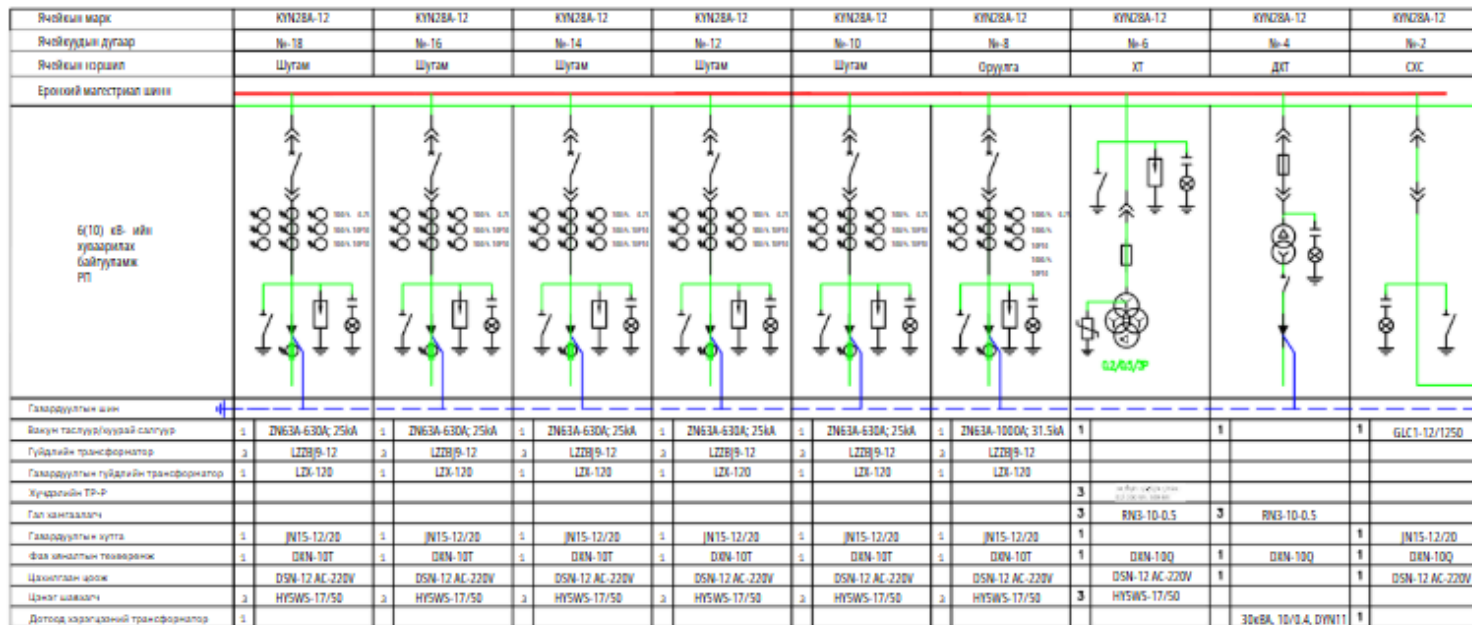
| Ячейкын марк | KYN28A-12 | KYN28A-12 | KYN28A-12 | KYN28A-12 | KYN28A-12 | KYN28A-12 | KYN28A-12 | KYN28A-12 | KYN28A-12 |
|---|---|---|---|---|---|---|---|---|---|
| Ячейкудын дугаар | №-18 | №-16 | №-14 | №-12 | №-10 | №-8 | №-6 | №-4 | №-2 |
| Ячейкын нэршил | Шугам | Шугам | Шугам | Шугам | Шугам | Оруулга | ХТ | ДХТ | СХС |
| Ерөнхий магистрал шина | | | | | | | | | |

6(10) кВ- ийн хуваарилах байгууламж РП

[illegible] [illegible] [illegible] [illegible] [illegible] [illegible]

0,2/0,5/3P

| Газардуулгын шин | | | | | | | | | |
|---|---|---|---|---|---|---|---|---|---|
| Вакум таслуур/ачаал салгуур | 1 ZN63A-630A; 25kA | 1 ZN63A-630A; 25kA | 1 ZN63A-630A; 25kA | 1 ZN63A-630A; 25kA | 1 ZN63A-630A; 25kA | 1 ZN63A-1000A; 31.5kA | 1 | 1 | 1 GLC1-12/1250 |
| Гүйдлийн трансформатор | 3 LZZBJ9-12 | 3 LZZBJ9-12 | 3 LZZBJ9-12 | 3 LZZBJ9-12 | 3 LZZBJ9-12 | 3 LZZBJ9-12 | | | |
| Газардуулгын гүйдлийн трансформатор | 1 LZK-120 | 1 LZK-120 | 1 LZK-120 | 1 LZK-120 | 1 LZK-120 | 1 LZK-120 | | | |
| Хүчдлийн ТР-Р | | | | | | | 3 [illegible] | | |
| Гал хамгаалагч | | | | | | | 3 RN3-10-0.5 | 3 RN3-10-0.5 | |
| Газардуулгын хутга | 1 JN15-12/20 | 1 JN15-12/20 | 1 JN15-12/20 | 1 JN15-12/20 | 1 JN15-12/20 | 1 JN15-12/20 | 1 | | 1 JN15-12/20 |
| Фаз заалтын төхөөрөмж | 1 DXN-10T | 1 DXN-10T | 1 DXN-10T | 1 DXN-10T | 1 DXN-10T | 1 DXN-10T | 1 DXN-10Q | 1 DXN-10Q | 1 DXN-10Q |
| Цахилгаан цоож | 1 DSN-12 AC-220V | 1 DSN-12 AC-220V | 1 DSN-12 AC-220V | 1 DSN-12 AC-220V | 1 DSN-12 AC-220V | 1 DSN-12 AC-220V | 1 DSN-12 AC-220V | 1 | 1 DSN-12 AC-220V |
| Цэнэг шавагч | 3 HY5WS-17/50 | 3 HY5WS-17/50 | 3 HY5WS-17/50 | 3 HY5WS-17/50 | 3 HY5WS-17/50 | 3 HY5WS-17/50 | 3 HY5WS-17/50 | | |
| Дотоод хэрэгцээний трансформатор | 1 | | | | | | | 30кВА, 10/0.4, DYN11 | 1 |